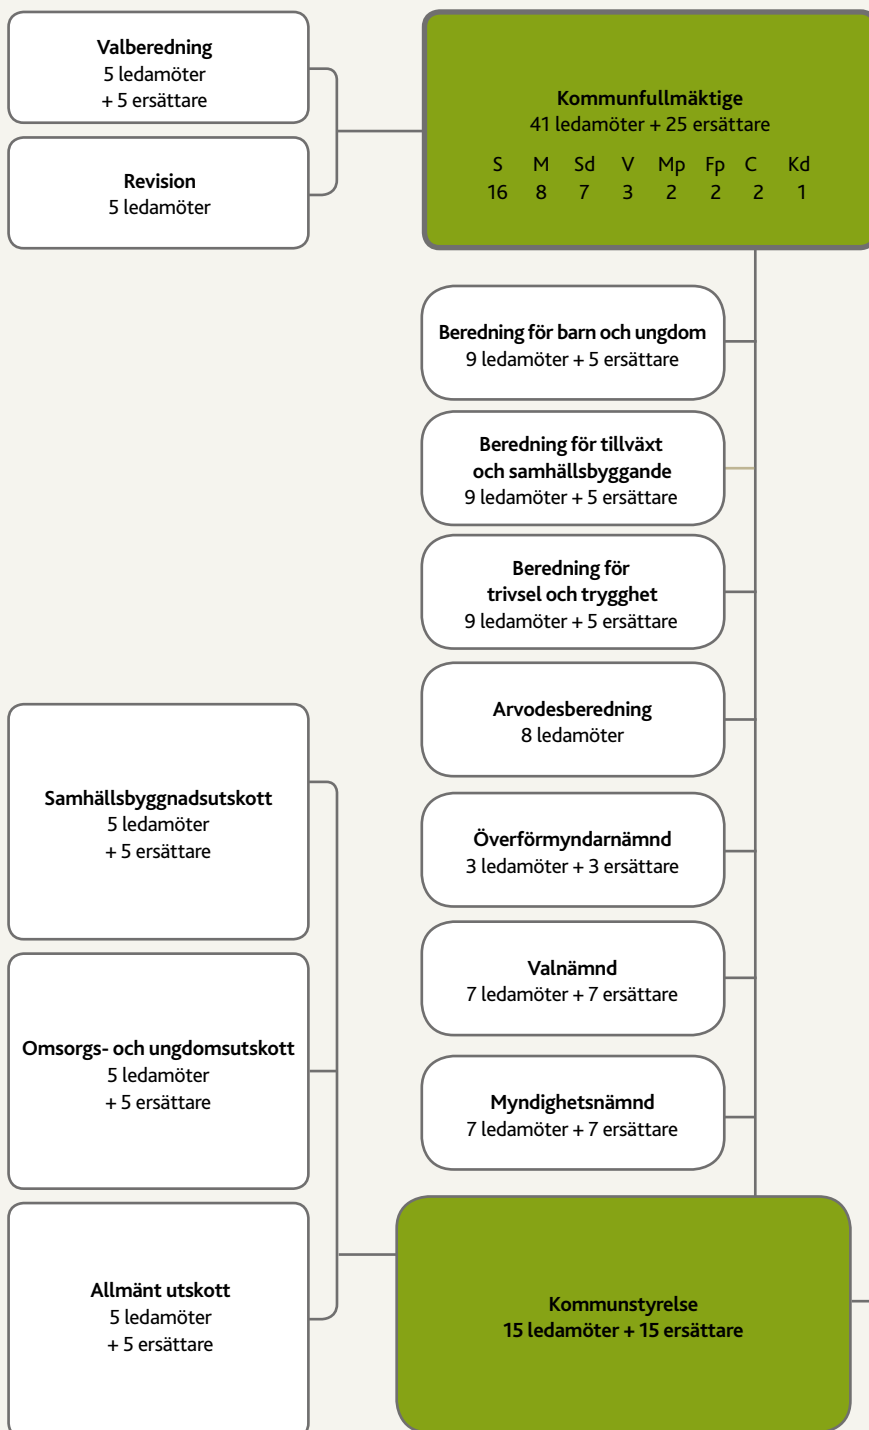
Valberedning
5 ledamöter
+ 5 ersättare

Revision
5 ledamöter

Kommunfullmäktige
41 ledamöter + 25 ersättare

| S | M | Sd | V | Mp | Fp | C | Kd |
|---|---|---|---|---|---|---|---|
| 16 | 8 | 7 | 3 | 2 | 2 | 2 | 1 |

Beredning för barn och ungdom
9 ledamöter + 5 ersättare

Beredning för tillväxt och samhällsbyggande
9 ledamöter + 5 ersättare

Beredning för trivsel och trygghet
9 ledamöter + 5 ersättare

Arvodesberedning
8 ledamöter

Överförmyndarnämnd
3 ledamöter + 3 ersättare

Valnämnd
7 ledamöter + 7 ersättare

Myndighetsnämnd
7 ledamöter + 7 ersättare

Samhällsbyggnadsutskott
5 ledamöter
+ 5 ersättare

Omsorgs- och ungdomsutskott
5 ledamöter
+ 5 ersättare

Allmänt utskott
5 ledamöter
+ 5 ersättare

Kommunstyrelse
15 ledamöter + 15 ersättare